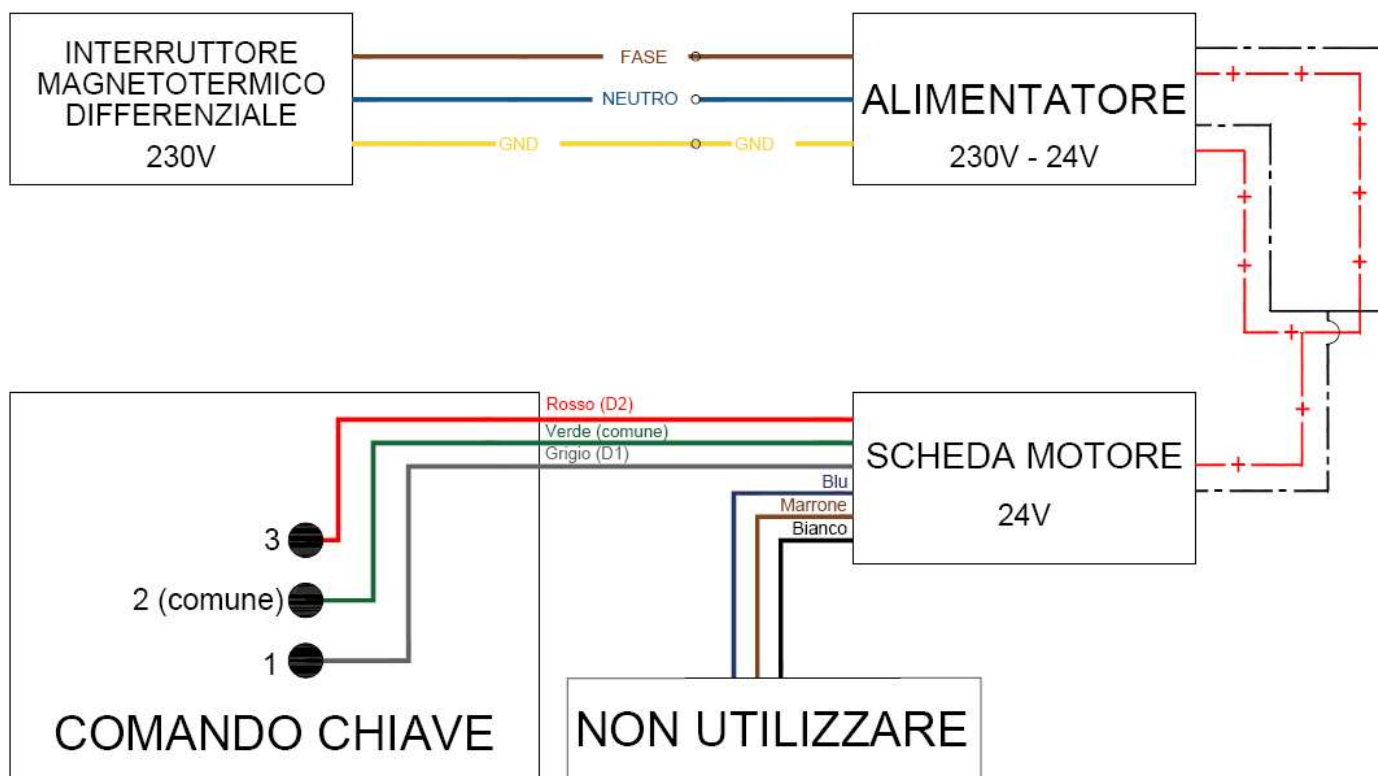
INTERRUTTORE MAGNETOTERMICO DIFFERENZIALE
230V

FASE
NEUTRO
GND
GND

ALIMENTATORE
230V - 24V

+ + + + + + + + + + +

Rosso (D2)
Verde (comune)
Grigio (D1)
Blu
Marrone
Bianco

SCHEDA MOTORE
24V

+

3
2 (comune)
1

COMANDO CHIAVE

NON UTILIZZARE